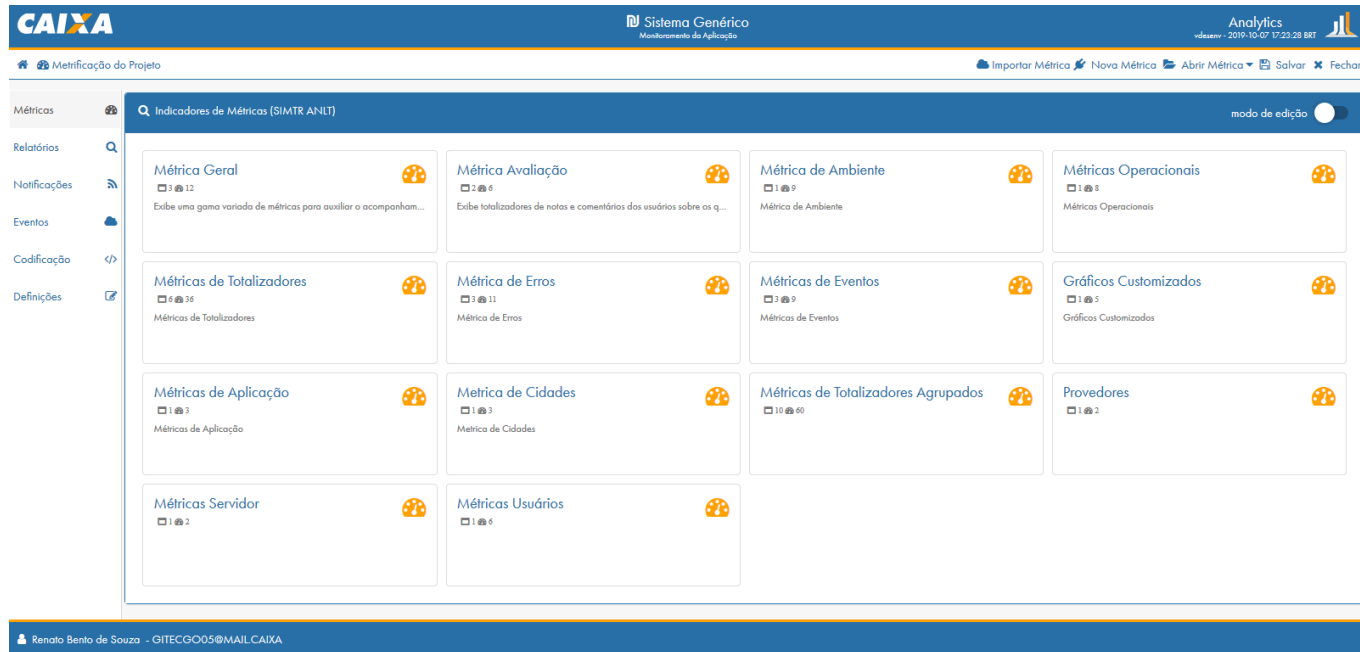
CAIXA

Sistema Genérico
Monitoramento da Aplicação

Analytics
vdesenv - 2019-10-07 17:23:28 BRT

Metrificação do Projeto

Importar Métrica Nova Métrica Abrir Métrica Salvar Fechar

Métricas
Relatórios
Notificações
Eventos
Codificação
Definições

Indicadores de Métricas (SIMTR ANLT)

modo de edição

Métrica Geral
3 12
Exibe uma gama variada de métricas para auxiliar o acompanham...

Métrica Avaliação
2 6
Exibe totalizadores de notas e comentários dos usuários sobre os q...

Métrica de Ambiente
1 9
Métrica de Ambiente

Métricas Operacionais
1 8
Métricas Operacionais

Métricas de Totalizadores
6 36
Métricas de Totalizadores

Métrica de Erros
3 11
Métrica de Erros

Métricas de Eventos
3 9
Métricas de Eventos

Gráficos Customizados
1 5
Gráficos Customizados

Métricas de Aplicação
1 3
Métricas de Aplicação

Metrica de Cidades
1 3
Metrica de Cidades

Métricas de Totalizadores Agrupados
10 60

Provedores
1 2

Métricas Servidor
1 2

Métricas Usuários
1 6

Renato Bento de Souza - GITECGO05@MAIL.CAIXA